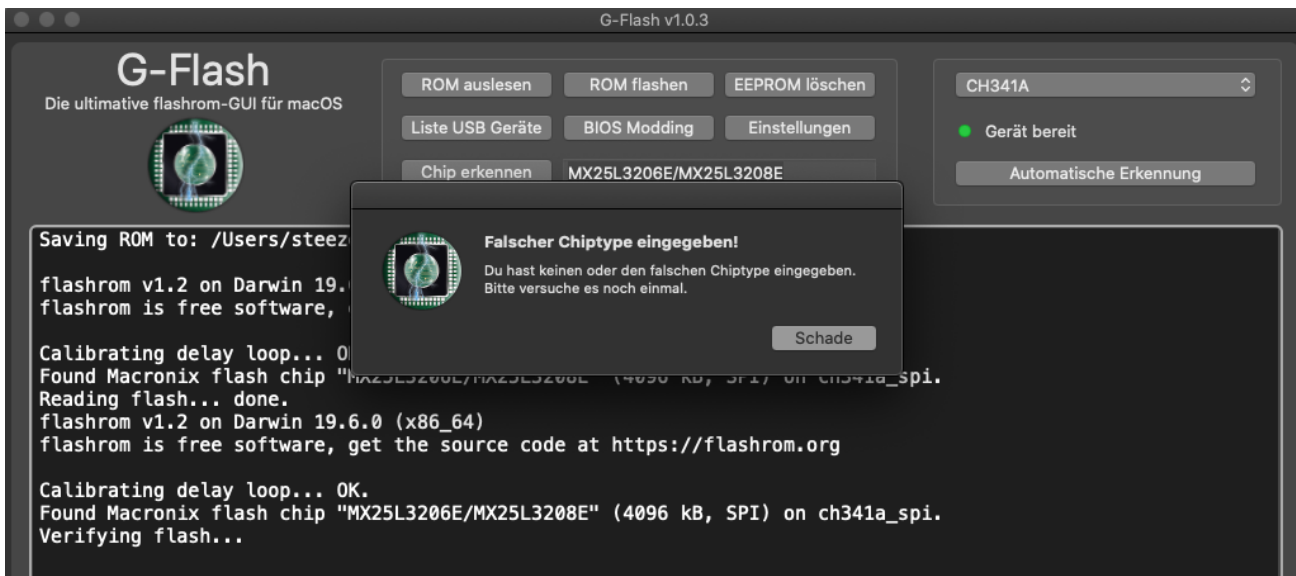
G-Flash v1.0.3

G-Flash
Die ultimative flashrom-GUI für macOS

ROM auslesen
ROM flashen
EEPROM löschen
Liste USB Geräte
BIOS Modding
Einstellungen
Chip erkennen
MX25L3206E/MX25L3208E

CH341A
Gerät bereit
Automatische Erkennung

Falscher Chiptype eingegeben!
Du hast keinen oder den falschen Chiptype eingegeben. Bitte versuche es noch einmal.
Schade

Saving ROM to: /Users/steez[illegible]

flashrom v1.2 on Darwin 19.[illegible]
flashrom is free software, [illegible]

Calibrating delay loop... O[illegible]
Found Macronix flash chip "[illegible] on ch341a_spi.
Reading flash... done.
flashrom v1.2 on Darwin 19.6.0 (x86_64)
flashrom is free software, get the source code at https://flashrom.org

Calibrating delay loop... OK.
Found Macronix flash chip "MX25L3206E/MX25L3208E" (4096 kB, SPI) on ch341a_spi.
Verifying flash...